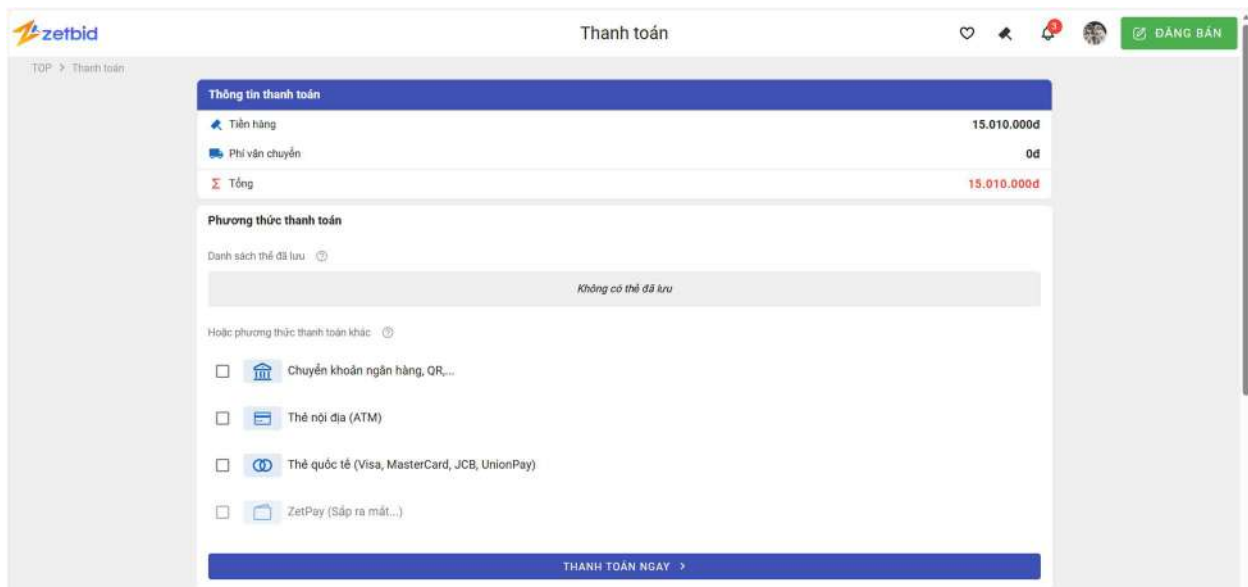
zetbid

Thanh toán

3

ĐĂNG BÁN

TOP > Thanh toán

Thông tin thanh toán

Tiền hàng 15.010.000đ

Phí vận chuyển 0đ

Σ Tổng 15.010.000đ

Phương thức thanh toán

Danh sách thẻ đã lưu

Không có thẻ đã lưu

Hoặc phương thức thanh toán khác

Chuyển khoản ngân hàng, QR,...

Thẻ nội địa (ATM)

Thẻ quốc tế (Visa, MasterCard, JCB, UnionPay)

ZetPay (Sắp ra mắt...)

THANH TOÁN NGAY >